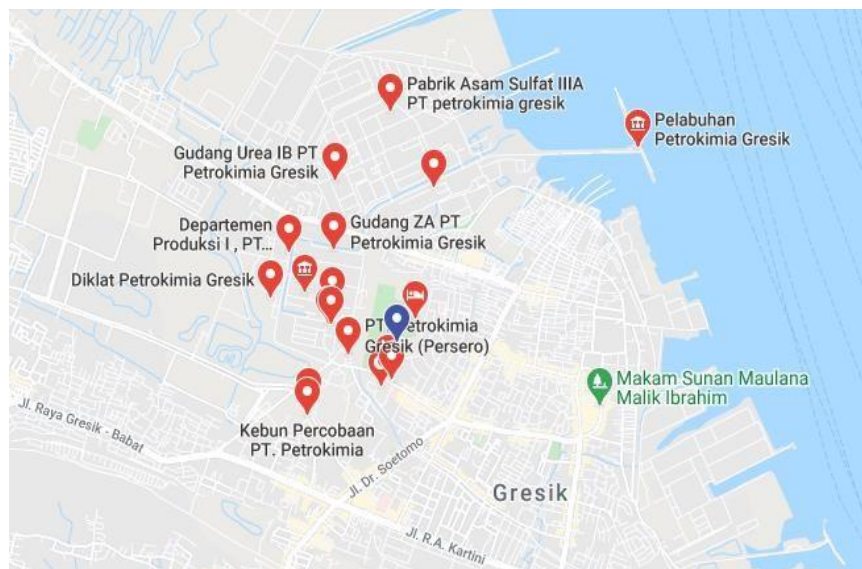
Pabrik Asam Sulfat IIIA PT petrokimia gresik

Pelabuhan Petrokimia Gresik

Gudang Urea IB PT Petrokimia Gresik

Departemen Produksi I , PT...

Gudang ZA PT Petrokimia Gresik

Diklat Petrokimia Gresik

PT Petrokimia Gresik (Persero)

Makam Sunan Maulana Malik Ibrahim

Jl. Raya Gresik - Babat

Kebun Percobaan PT. Petrokimia

Jl. Dr. Soetomo

Gresik

Jl. R.A. Kartini